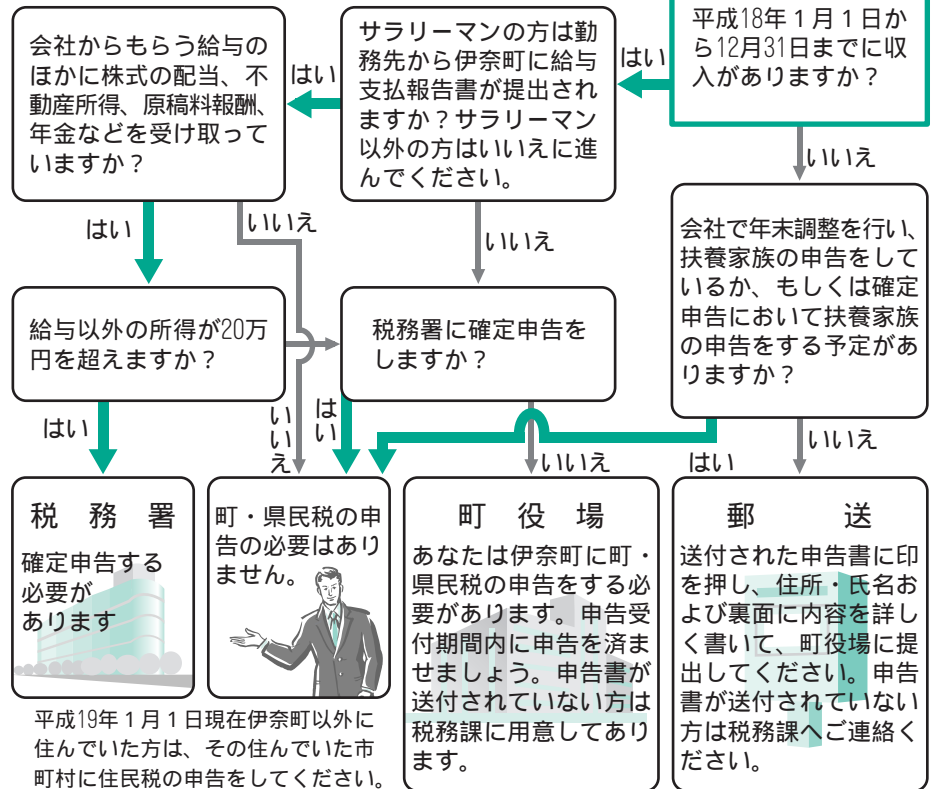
平成18年1月1日から12月31日までに収入がありますか？

はい

サラリーマンの方は勤務先から伊奈町に給与支払報告書が提出されますか？サラリーマン以外の方はいいえに進んでください。

はい

会社からもらう給与のほかに株式の配当、不動産所得、原稿料報酬、年金などを受け取っていますか？

いいえ

会社で年末調整を行い、扶養家族の申告をしているか、もしくは確定申告において扶養家族の申告をする予定がありますか？

はい

いいえ

いいえ

給与以外の所得が20万円を超えますか？

税務署に確定申告をしますか？

はい

いいえ

はい

いいえ

はい

いいえ

税　務　署

確定申告する必要があります

町・県民税の申告の必要はありません。

町　役　場

あなたは伊奈町に町・県民税の申告をする必要があります。申告受付期間内に申告を済ませましょう。申告書が送付されていない方は税務課に用意してあります。

郵　　送

送付された申告書に印を押し、住所・氏名および裏面に内容を詳しく書いて、町役場に提出してください。申告書が送付されていない方は税務課へご連絡ください。

平成19年1月1日現在伊奈町以外に住んでいた方は、その住んでいた市町村に住民税の申告をしてください。